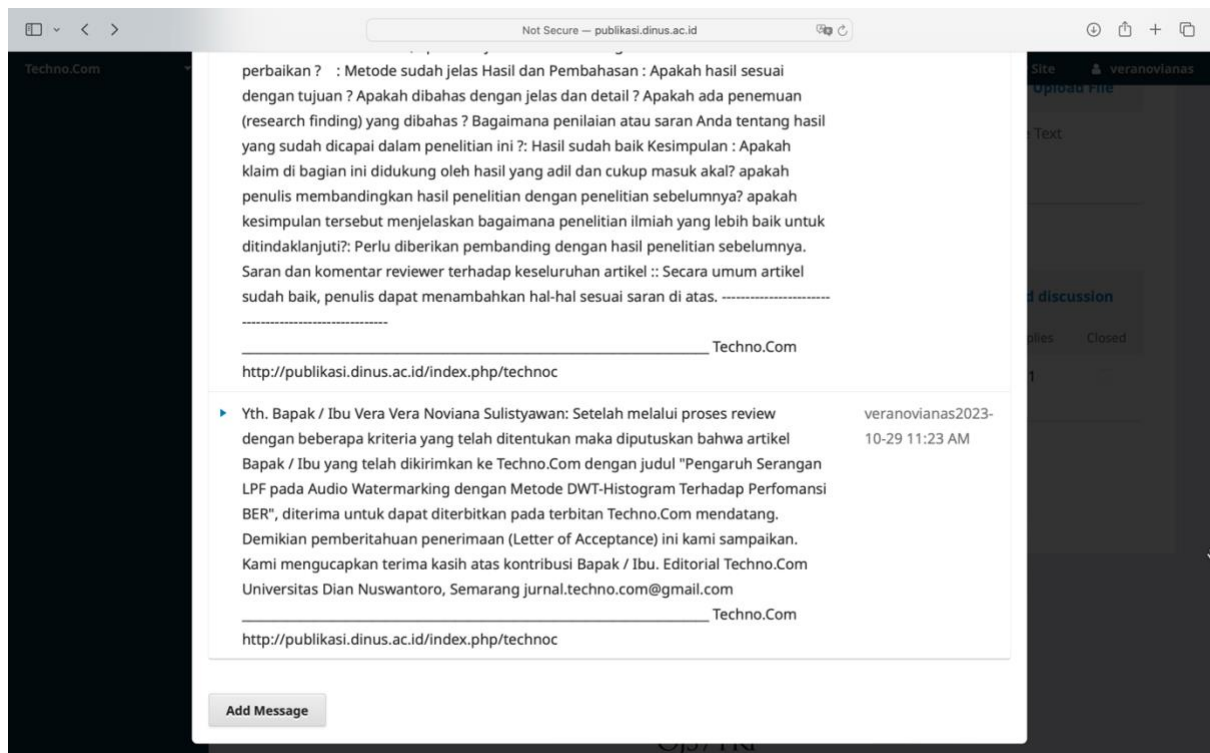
Not Secure — publikasi.dinus.ac.id

Techno.Com

Site veranovianas

Upload File

Text

d discussion

plies Closed

1

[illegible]

perbaikan ? : Metode sudah jelas Hasil dan Pembahasan : Apakah hasil sesuai dengan tujuan ? Apakah dibahas dengan jelas dan detail ? Apakah ada penemuan (research finding) yang dibahas ? Bagaimana penilaian atau saran Anda tentang hasil yang sudah dicapai dalam penelitian ini ?: Hasil sudah baik Kesimpulan : Apakah klaim di bagian ini didukung oleh hasil yang adil dan cukup masuk akal? apakah penulis membandingkan hasil penelitian dengan penelitian sebelumnya? apakah kesimpulan tersebut menjelaskan bagaimana penelitian ilmiah yang lebih baik untuk ditindaklanjuti?: Perlu diberikan pembanding dengan hasil penelitian sebelumnya. Saran dan komentar reviewer terhadap keseluruhan artikel :: Secara umum artikel sudah baik, penulis dapat menambahkan hal-hal sesuai saran di atas. ------------------------------------------------

________________________________________________ Techno.Com http://publikasi.dinus.ac.id/index.php/technoc

Yth. Bapak / Ibu Vera Vera Noviana Sulistyawan: Setelah melalui proses review dengan beberapa kriteria yang telah ditentukan maka diputuskan bahwa artikel Bapak / Ibu yang telah dikirimkan ke Techno.Com dengan judul "Pengaruh Serangan LPF pada Audio Watermarking dengan Metode DWT-Histogram Terhadap Perfomansi BER", diterima untuk dapat diterbitkan pada terbitan Techno.Com mendatang. Demikian pemberitahuan penerimaan (Letter of Acceptance) ini kami sampaikan. Kami mengucapkan terima kasih atas kontribusi Bapak / Ibu. Editorial Techno.Com Universitas Dian Nuswantoro, Semarang jurnal.techno.com@gmail.com ________________________________________________ Techno.Com http://publikasi.dinus.ac.id/index.php/technoc

veranovianas2023-10-29 11:23 AM

Add Message